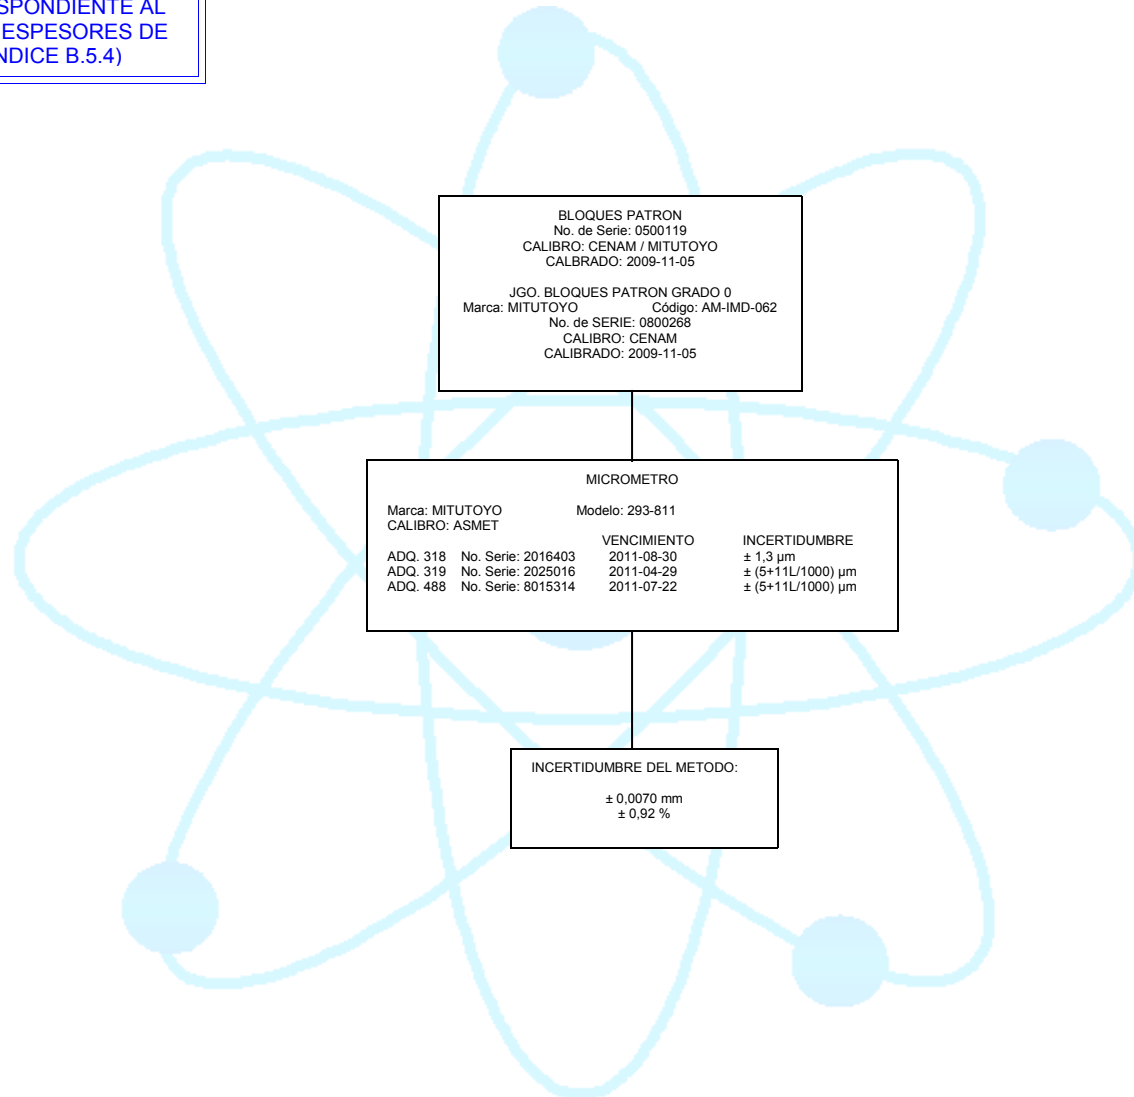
SPONDIENTE AL ESPESORES DE NDICE B.5.4)

BLOQUES PATRON
No. de Serie: 0500119
CALIBRO: CENAM / MITUTOYO
CALBRADO: 2009-11-05

JGO. BLOQUES PATRON GRADO 0
Marca: MITUTOYO Código: AM-IMD-062
No. de SERIE: 0800268
CALIBRO: CENAM
CALIBRADO: 2009-11-05

MICROMETRO

Marca: MITUTOYO Modelo: 293-811
CALIBRO: ASMET

| | | VENCIMIENTO | INCERTIDUMBRE |
|---|---|---|---|
| ADQ. 318 | No. Serie: 2016403 | 2011-08-30 | ± 1,3 µm |
| ADQ. 319 | No. Serie: 2025016 | 2011-04-29 | ± (5+11L/1000) µm |
| ADQ. 488 | No. Serie: 8015314 | 2011-07-22 | ± (5+11L/1000) µm |

INCERTIDUMBRE DEL METODO:

± 0,0070 mm
± 0,92 %